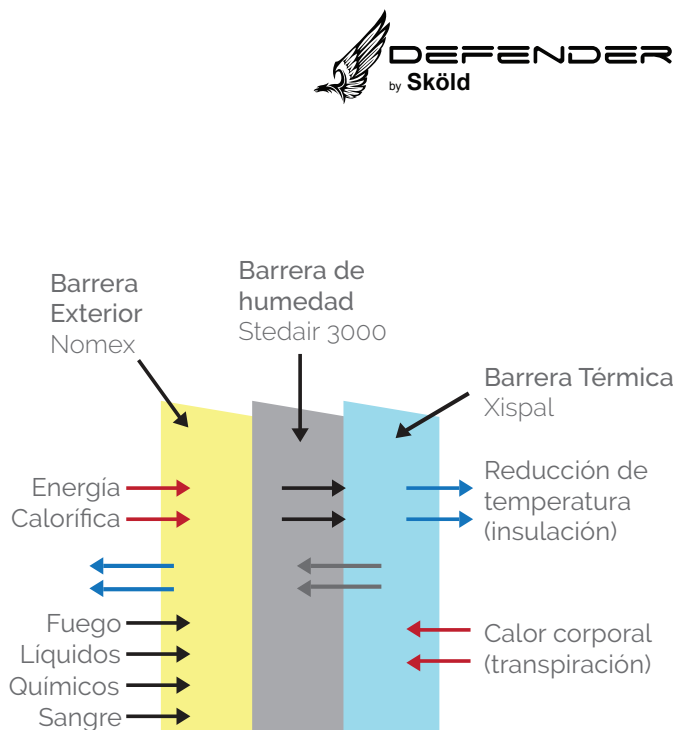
DEFENDER
by Sköld

Barrera Exterior
Nomex

Barrera de humedad
Stedair 3000

Barrera Térmica
Xispal

Energía
Calorífica

Reducción de temperatura (insulación)

Fuego
Líquidos
Químicos
Sangre

Calor corporal (transpiración)